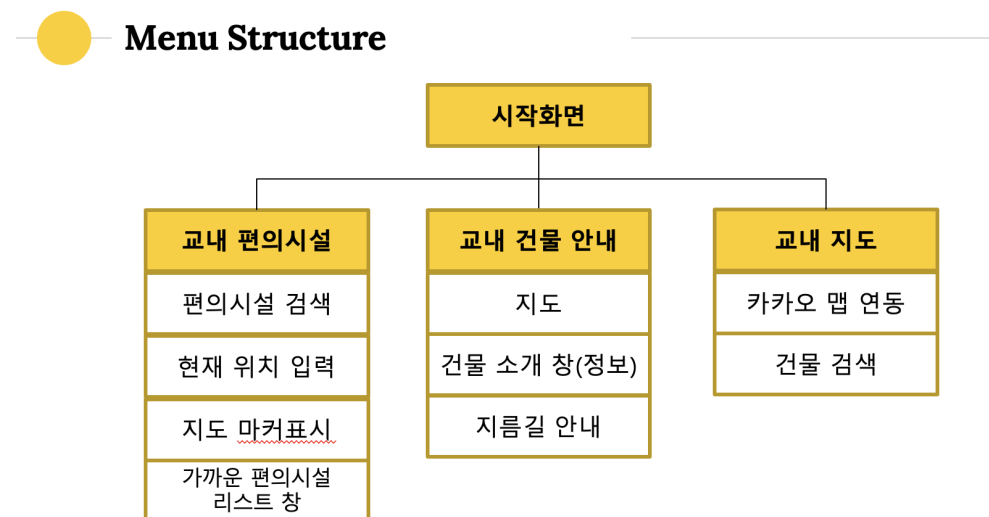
Menu Structure

시작화면

교내 편의시설

편의시설 검색

현재 위치 입력

지도 마커표시

가까운 편의시설 리스트 창

교내 건물 안내

지도

건물 소개 창(정보)

지름길 안내

교내 지도

카카오 맵 연동

건물 검색